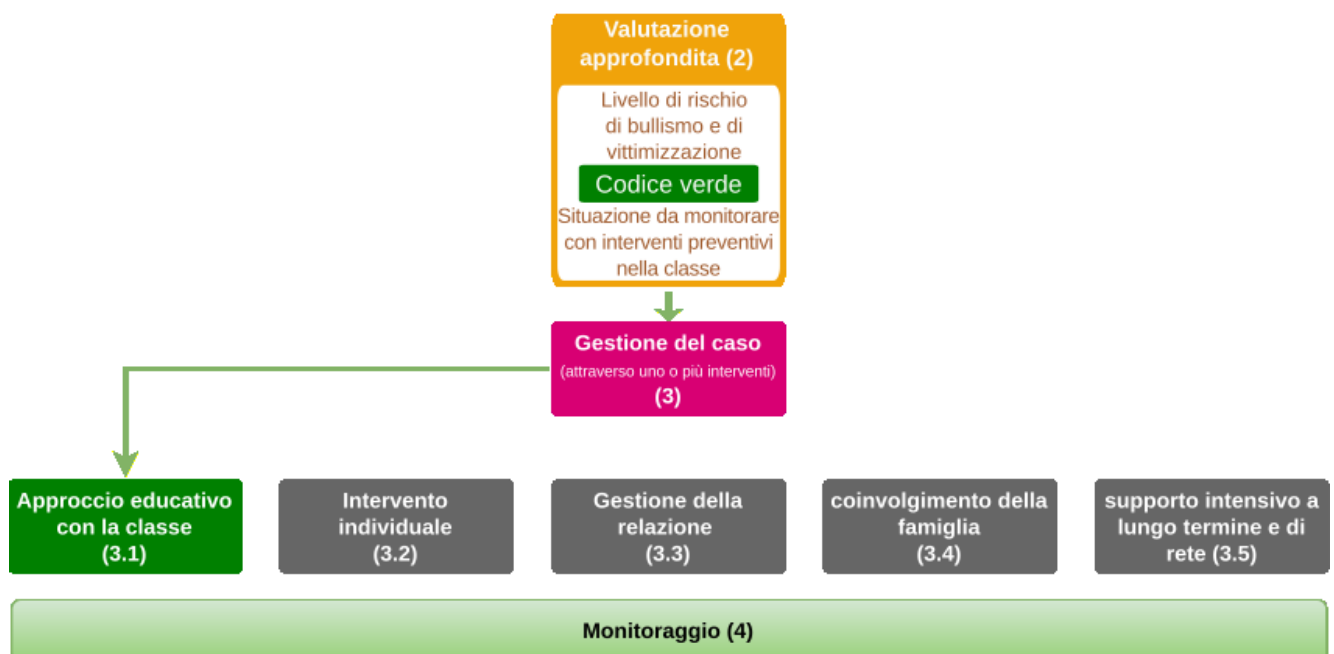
Valutazione approfondita (2)

Livello di rischio di bullismo e di vittimizzazione

Codice verde

Situazione da monitorare con interventi preventivi nella classe

Gestione del caso
(attraverso uno o più interventi)
(3)

Approccio educativo con la classe
(3.1)

Intervento individuale
(3.2)

Gestione della relazione
(3.3)

coinvolgimento della famiglia
(3.4)

supporto intensivo a lungo termine e di rete (3.5)

Monitoraggio (4)